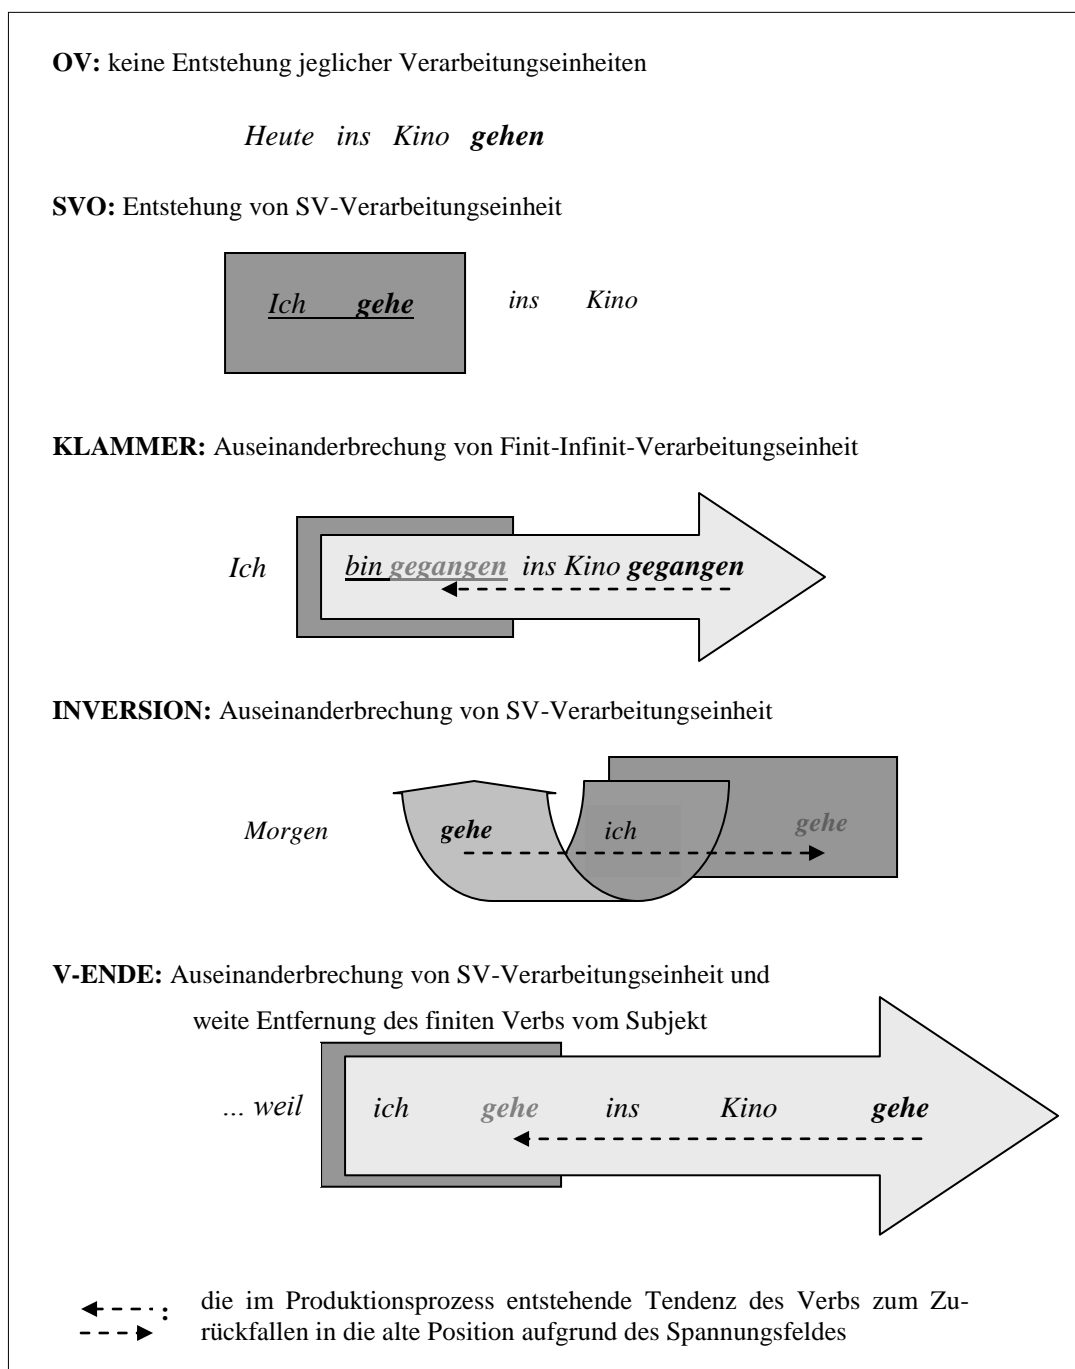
**OV:** keine Entstehung jeglicher Verarbeitungseinheiten

*Heute ins Kino* ***gehen***

**SVO:** Entstehung von SV-Verarbeitungseinheit

*Ich* ***gehe*** *ins Kino*

**KLAMMER:** Auseinanderbrechung von Finit-Infinit-Verarbeitungseinheit

*Ich bin* ***gegangen*** *ins Kino* ***gegangen***

**INVERSION:** Auseinanderbrechung von SV-Verarbeitungseinheit

*Morgen* ***gehe*** *ich* ***gehe***

**V-ENDE:** Auseinanderbrechung von SV-Verarbeitungseinheit und weite Entfernung des finiten Verbs vom Subjekt

*... weil ich* ***gehe*** *ins Kino* ***gehe***

die im Produktionsprozess entstehende Tendenz des Verbs zum Zurückfallen in die alte Position aufgrund des Spannungsfeldes